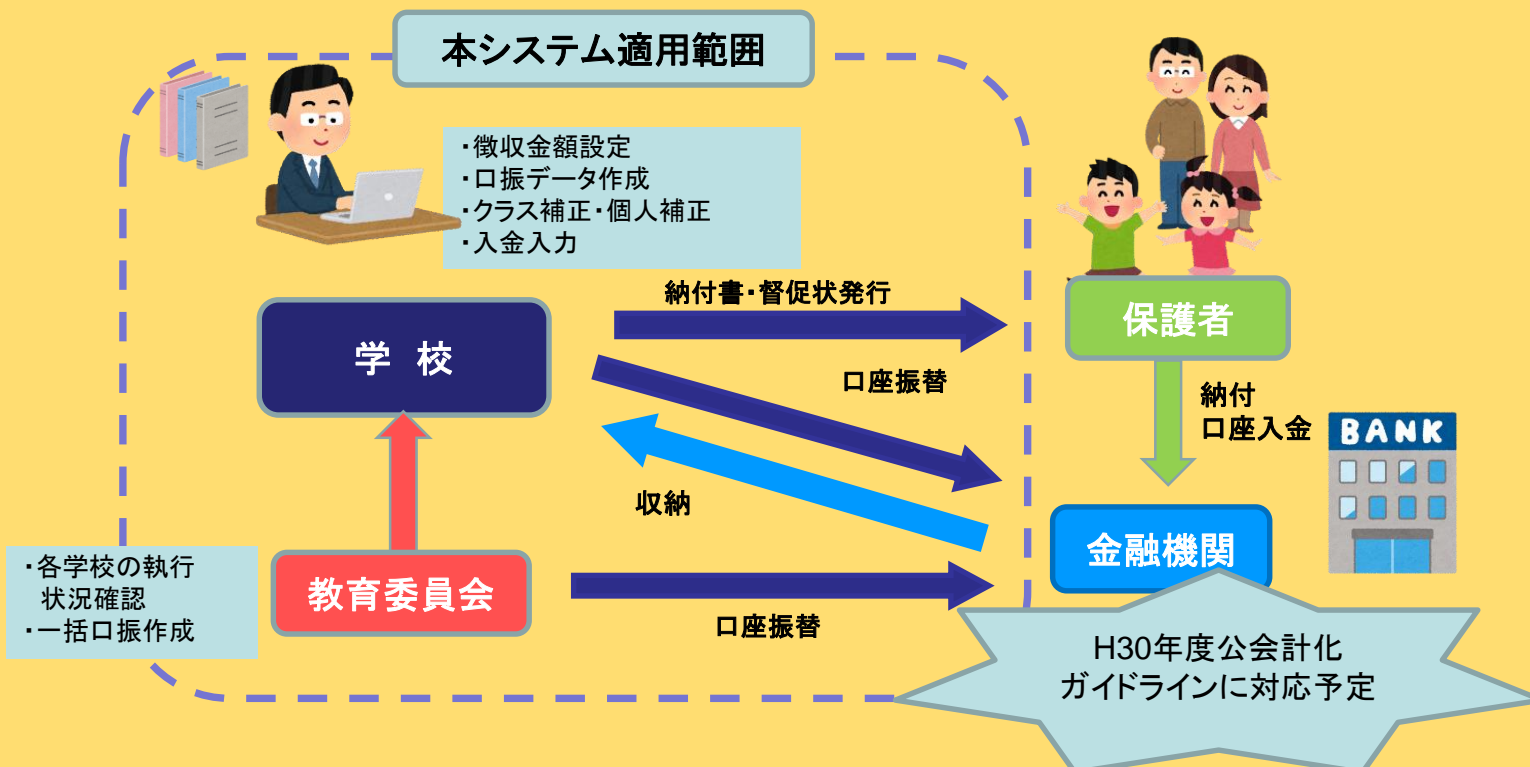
本システム適用範囲

・徴収金額設定
・口振データ作成
・クラス補正・個人補正
・入金入力

学 校

納付書・督促状発行

口座振替

収納

保護者

納付
口座入金

BANK

金融機関

・各学校の執行
状況確認
・一括口振作成

教育委員会

口座振替

H30年度公会計化
ガイドラインに対応予定